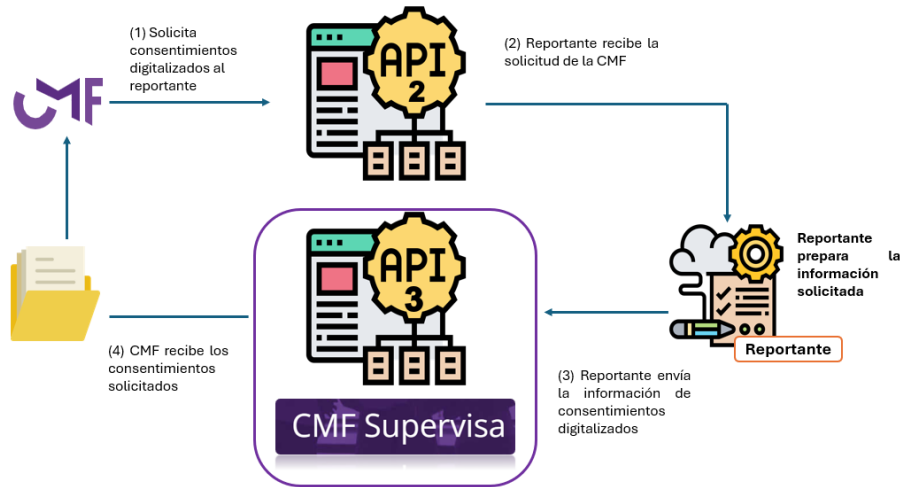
(1) Solicita consentimientos digitalizados al reportante

CMF

API 2

(2) Reportante recibe la solicitud de la CMF

Reportante prepara la información solicitada

Reportante

(3) Reportante envía la información de consentimientos digitalizados

API 3

CMF Supervisa

(4) CMF recibe los consentimientos solicitados